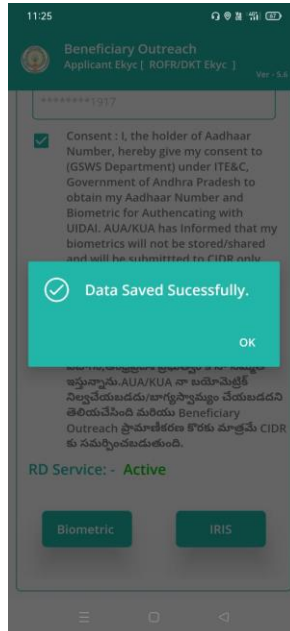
11:25

Beneficiary Outreach
Applicant Ekyc [ ROFR/DKT Ekyc ]
Ver - 5.6

********917

Consent : I, the holder of Aadhaar Number, hereby give my consent to (GSWS Department) under ITE&C, Government of Andhra Pradesh to obtain my Aadhaar Number and Biometric for Authencating with UIDAI. AUA/KUA has Informed that my biometrics will not be stored/shared and will be submitted to CIDR only

Data Saved Sucessfully.

OK

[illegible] ఇస్తున్నాను.AUA/KUA నా బయోమెట్రిక్ నిల్వచేయబడదు/భాగస్వామ్యం చేయబడదని తెలియచేసింది మరియు Beneficiary Outreach ప్రామాణీకరణ కొరకు మాత్రమే CIDR కు సమర్పించబడుతుంది.

RD Service: - Active

Biometric

IRIS